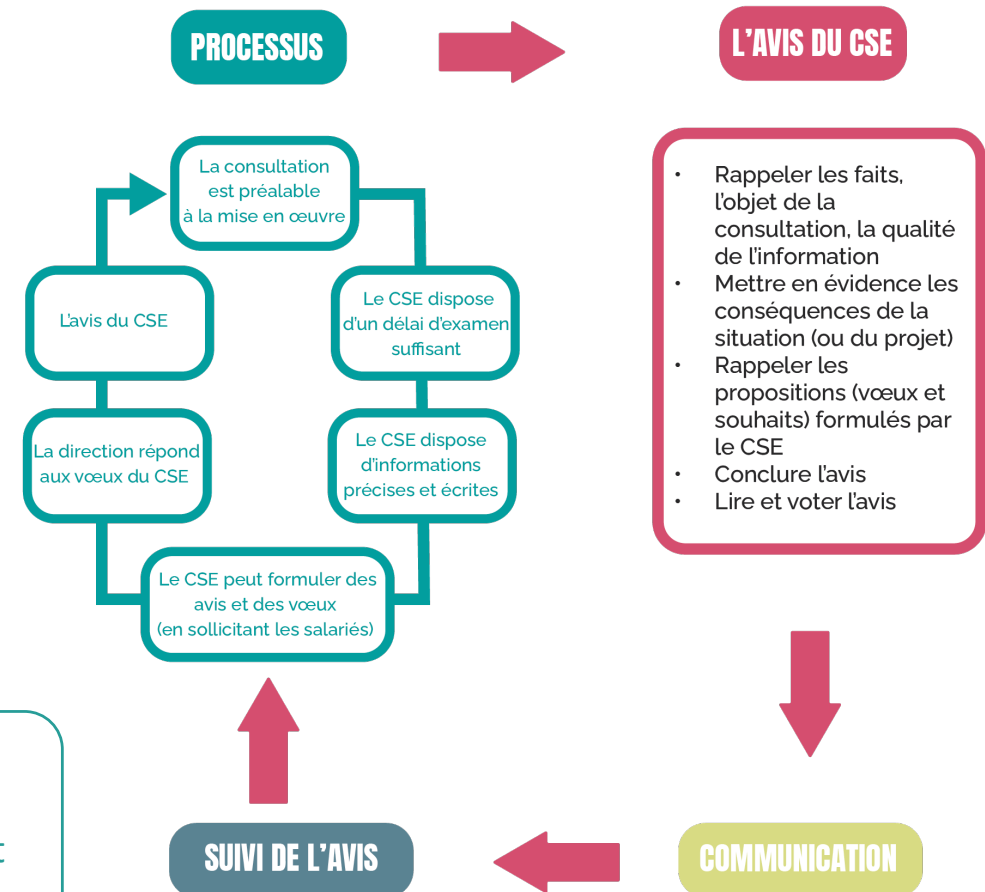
PROCESSUS

L'AVIS DU CSE

La consultation est préalable à la mise en œuvre

Le CSE dispose d'un délai d'examen suffisant

Le CSE dispose d'informations précises et écrites

Le CSE peut formuler des avis et des vœux (en sollicitant les salariés)

La direction répond aux vœux du CSE

L'avis du CSE

- Rappeler les faits, l'objet de la consultation, la qualité de l'information
- Mettre en évidence les conséquences de la situation (ou du projet)
- Rappeler les propositions (vœux et souhaits) formulés par le CSE
- Conclure l'avis
- Lire et voter l'avis

COMMUNICATION

SUIVI DE L'AVIS